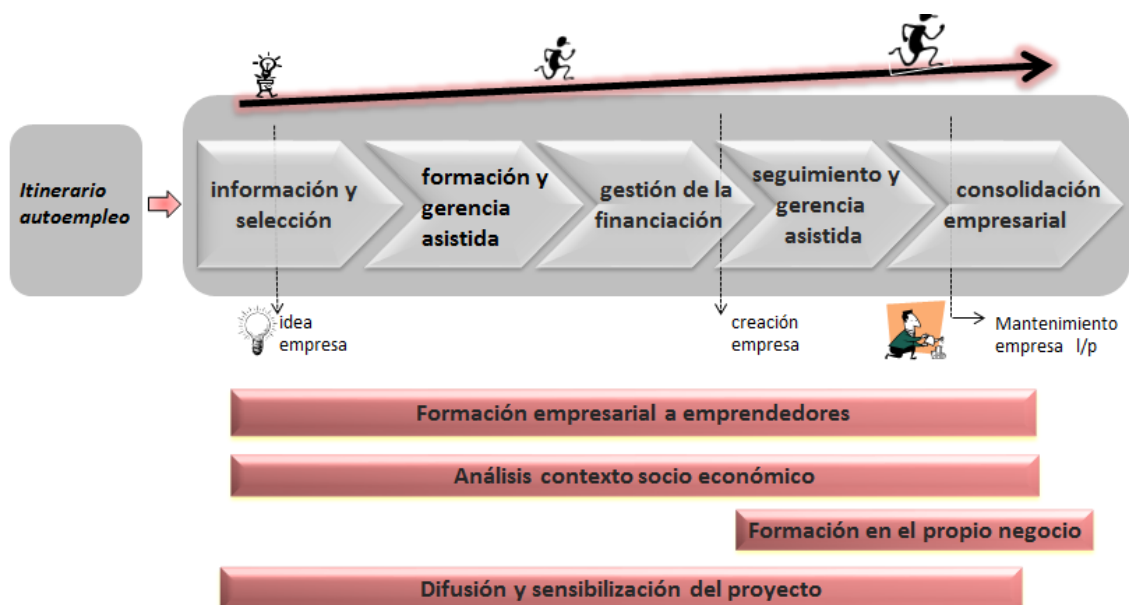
Itinerario autoempleo

información y selección

formación y gerencia asistida

gestión de la financiación

seguimiento y gerencia asistida

consolidación empresarial

idea empresa

creación empresa

Mantenimiento empresa l/p

Formación empresarial a emprendedores

Análisis contexto socio económico

Formación en el propio negocio

Difusión y sensibilización del proyecto